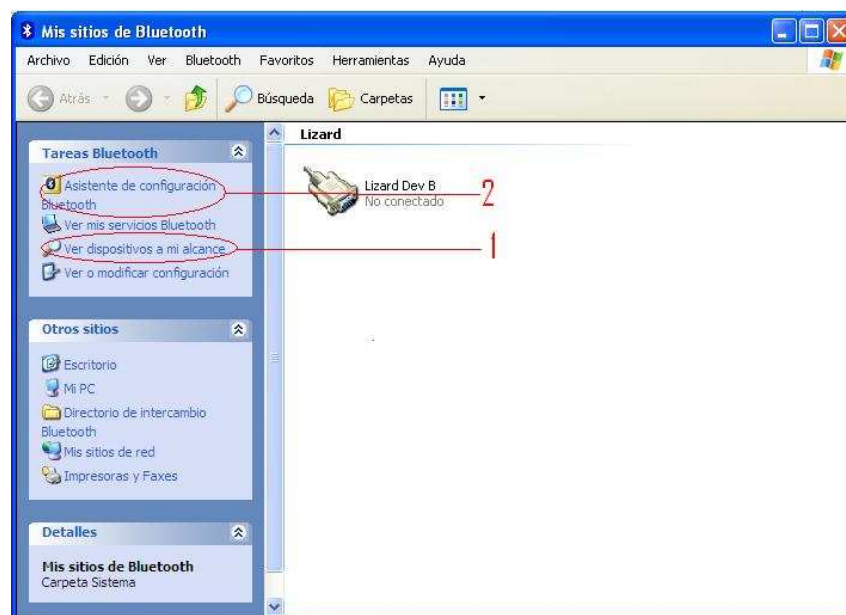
Mis sitios de Bluetooth

Archivo Edición Ver Bluetooth Favoritos Herramientas Ayuda

Atrás Búsqueda Carpetas

Tareas Bluetooth

Asistente de configuración Bluetooth

Ver mis servicios Bluetooth

Ver dispositivos a mi alcance

Ver o modificar configuración

Otros sitios

Escritorio

Mi PC

Directorio de intercambio Bluetooth

Mis sitios de red

Impresoras y Faxes

Detalles

Mis sitios de Bluetooth
Carpeta Sistema

Lizard

Lizard Dev B
No conectado

2

1